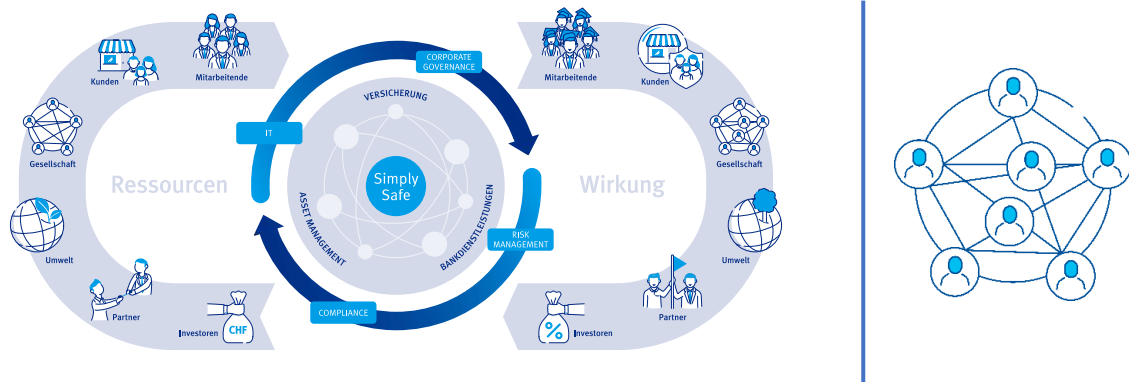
Kunden
Mitarbeitende
Gesellschaft
Ressourcen
Umwelt
Partner
Investoren
CHF

CORPORATE GOVERNANCE
IT
VERSICHERUNG
Simply Safe
ASSET MANAGEMENT
BANKDIENSTLEISTUNGEN
RISK MANAGEMENT
COMPLIANCE

Mitarbeitende
Kunden
Gesellschaft
Wirkung
Umwelt
Partner
Investoren
%